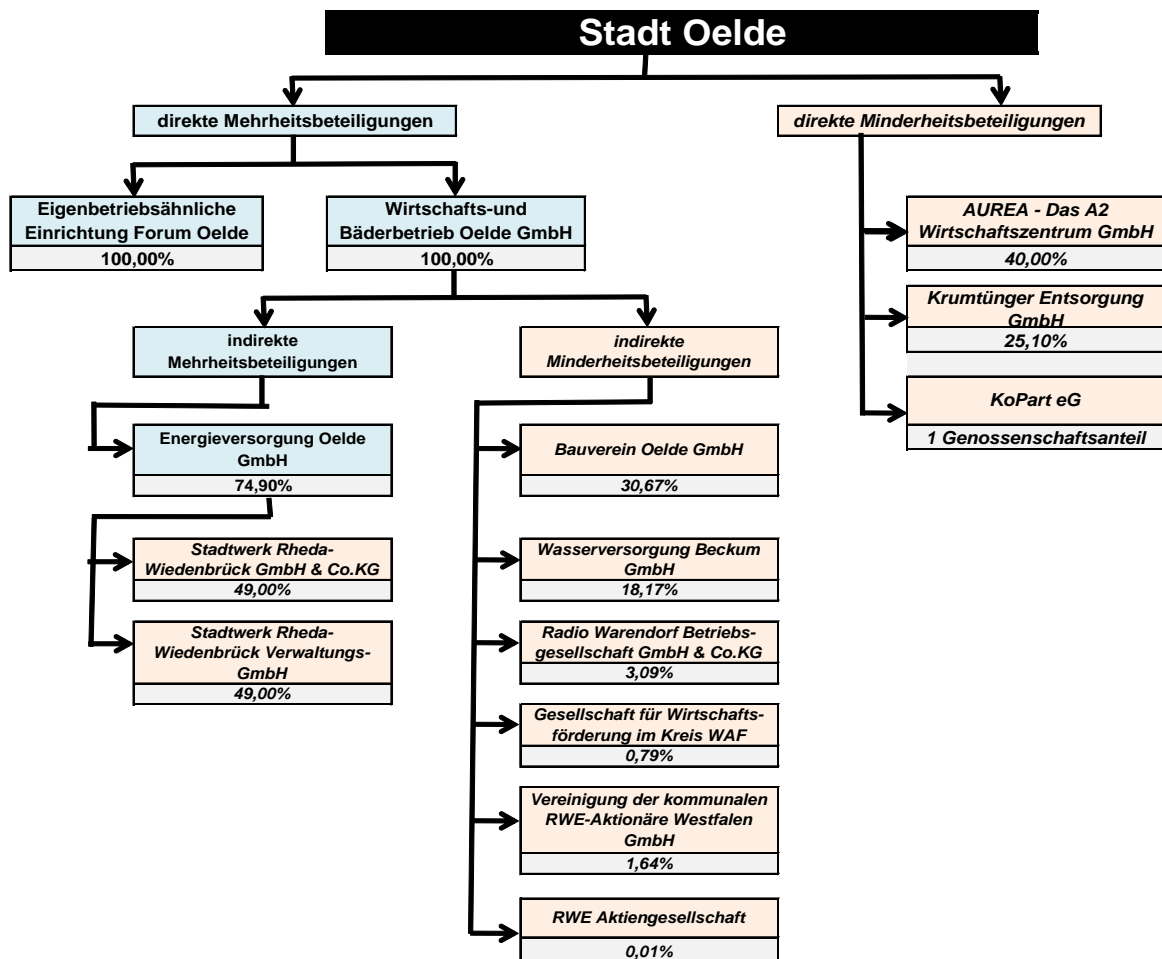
Stadt Oelde

direkte Mehrheitsbeteiligungen

Eigenbetriebsähnliche Einrichtung Forum Oelde
100,00%

Wirtschafts-und Bäderbetrieb Oelde GmbH
100,00%

indirekte Mehrheitsbeteiligungen

Energieversorgung Oelde GmbH
74,90%

Stadtwerk Rheda-Wiedenbrück GmbH & Co.KG
49,00%

Stadtwerk Rheda-Wiedenbrück Verwaltungs-GmbH
49,00%

indirekte Minderheitsbeteiligungen

Bauverein Oelde GmbH
30,67%

Wasserversorgung Beckum GmbH
18,17%

Radio Warendorf Betriebsgesellschaft GmbH & Co.KG
3,09%

Gesellschaft für Wirtschaftsförderung im Kreis WAF
0,79%

Vereinigung der kommunalen RWE-Aktionäre Westfalen GmbH
1,64%

RWE Aktiengesellschaft
0,01%

direkte Minderheitsbeteiligungen

AUREA - Das A2 Wirtschaftszentrum GmbH
40,00%

Krumtünger Entsorgung GmbH
25,10%

KoPart eG
1 Genossenschaftsanteil